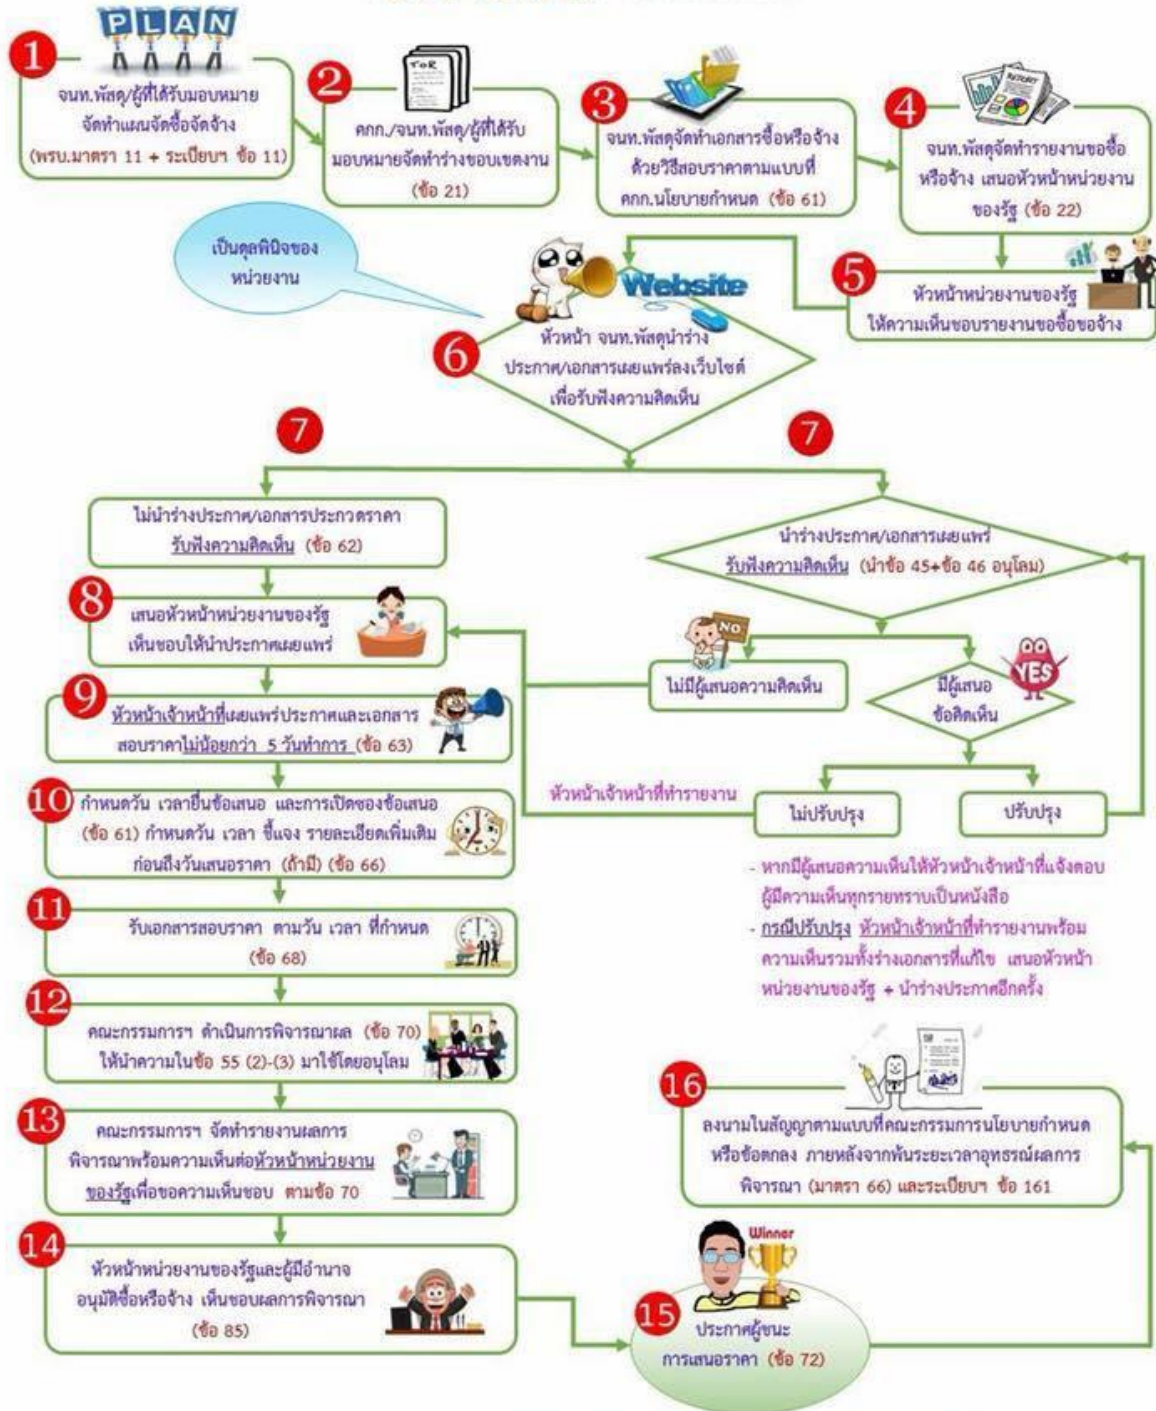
PLAN

1
จนท.พัสดุ/ผู้ที่ได้รับมอบหมาย จัดทำแผนจัดซื้อจัดจ้าง (พรบ.มาตรา 11 + ระเบียบฯ ข้อ 11)

2
ToR
คกก./จนท.พัสดุ/ผู้ที่ได้รับมอบหมายจัดทำร่างขอบเขตงาน (ข้อ 21)

3
จนท.พัสดุจัดทำเอกสารซื้อหรือจ้างด้วยวิธีสอบราคาตามแบบที่ คกก.นโยบายกำหนด (ข้อ 61)

4
REPORT
จนท.พัสดุจัดทำรายงานขอซื้อหรือจ้าง เสนอหัวหน้าหน่วยงานของรัฐ (ข้อ 22)

5
หัวหน้าหน่วยงานของรัฐให้ความเห็นชอบรายงานขอซื้อขอจ้าง

เป็นดุลพินิจของหน่วยงาน

Website

6
หัวหน้า จนท.พัสดุนำร่างประกาศ/เอกสารเผยแพร่ลงเว็บไซต์ เพื่อรับฟังความคิดเห็น

7

7

ไม่นำร่างประกาศ/เอกสารประกวดราคา รับฟังความคิดเห็น (ข้อ 62)

นำร่างประกาศ/เอกสารเผยแพร่ รับฟังความคิดเห็น (นำข้อ 45+ข้อ 46 อนุโลม)

8
เสนอหัวหน้าหน่วยงานของรัฐ เห็นชอบให้นำประกาศเผยแพร่

NO
ไม่มีผู้เสนอความคิดเห็น

YES
มีผู้เสนอข้อคิดเห็น

9
หัวหน้าเจ้าหน้าที่เผยแพร่ประกาศและเอกสารสอบราคาไม่น้อยกว่า 5 วันทำการ (ข้อ 63)

หัวหน้าเจ้าหน้าที่ทำรายงาน

ไม่ปรับปรุง

ปรับปรุง

10
กำหนดวัน เวลายื่นซองเสนอ และการเปิดซองข้อเสนอ (ข้อ 61) กำหนดวัน เวลา ชี้แจง รายละเอียดเพิ่มเติม ก่อนถึงวันเสนอราคา (ถ้ามี) (ข้อ 66)

- หากมีผู้เสนอความเห็นให้หัวหน้าเจ้าหน้าที่แจ้งตอบผู้มีความเห็นทุกรายทราบเป็นหนังสือ
- กรณีปรับปรุง หัวหน้าเจ้าหน้าที่ทำรายงานพร้อมความเห็นรวมทั้งร่างเอกสารที่แก้ไข เสนอหัวหน้าหน่วยงานของรัฐ + นำร่างประกาศอีกครั้ง

11
รับเอกสารสอบราคา ตามวัน เวลา ที่กำหนด (ข้อ 68)

12
คณะกรรมการฯ ดำเนินการพิจารณาผล (ข้อ 70) ให้นำความในข้อ 55 (2)-(3) มาใช้โดยอนุโลม

16
ลงนามในสัญญาตามแบบที่คณะกรรมการนโยบายกำหนด หรือข้อตกลง ภายหลังจากพ้นระยะเวลาอุทธรณ์ผลการพิจารณา (มาตรา 66) และระเบียบฯ ข้อ 161

13
คณะกรรมการฯ จัดทำรายงานผลการพิจารณาพร้อมความเห็นต่อหัวหน้าหน่วยงานของรัฐเพื่อขอความเห็นชอบ ตามข้อ 70

14
หัวหน้าหน่วยงานของรัฐและผู้มีอำนาจอนุมัติซื้อหรือจ้าง เห็นชอบผลการพิจารณา (ข้อ 85)

Winner

15
ประกาศผู้ชนะการเสนอราคา (ข้อ 72)